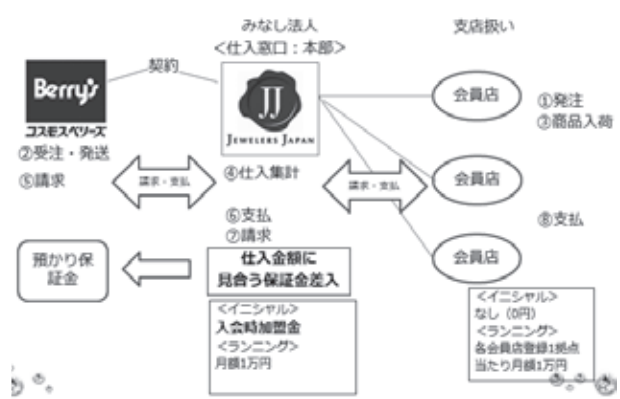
みなし法人
<仕入窓口：本部>

支店扱い

契約

Berry's
コスモスベリーズ

②受注・発送
⑤請求

JJ
JEWELERS JAPAN

会員店

①発注
③商品入荷

請求・支払

④仕入集計

請求・支払

会員店

⑥支払
⑦請求

⑧支払

会員店

預かり保証金

仕入金額に見合う保証金差入

<イニシャル>
入会時加盟金
<ランニング>
月額1万円

<イニシャル>
なし（0円）
<ランニング>
各会員店登録1拠点当たり月額1万円